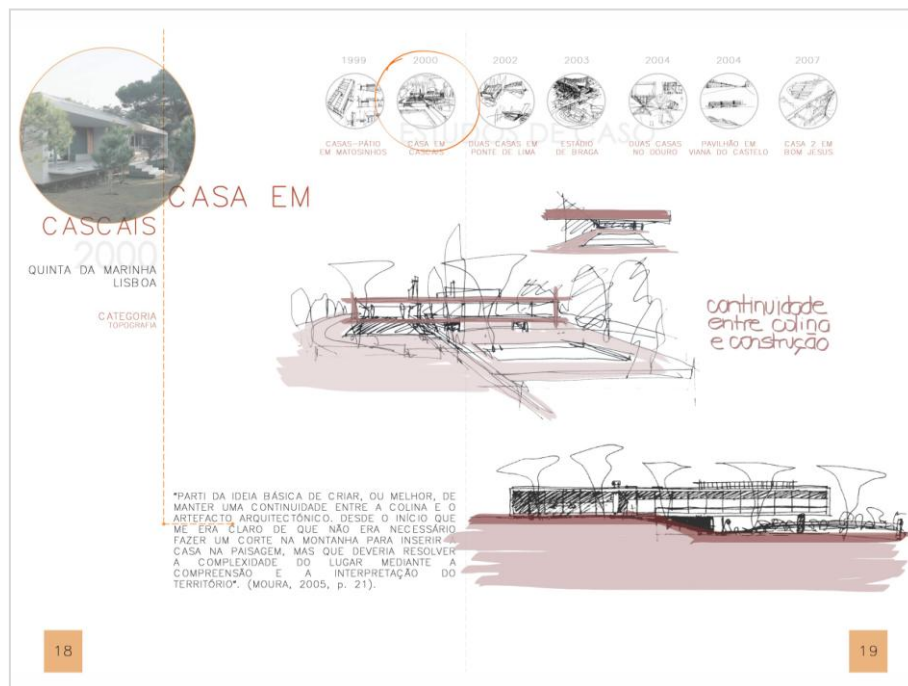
1999 2000 2002 2003 2004 2004 2007

CASAS-PÁTIO EM MATOSINHOS

CASA EM CASCAIS

DUAS CASAS EM PONTE DE LIMA

ESTÁDIO DE BRAGA

DUAS CASAS NO DOURO

PAVILHÃO EM VIANA DO CASTELO

CASA 2 EM BOM JESUS

ESTUDOS DE CASO

CASA EM CASCAIS

2000

QUINTA DA MARINHA LISBOA

CATEGORIA
TOPOGRAFIA

continuidade entre colina e construção

"PARTI DA IDEIA BÁSICA DE CRIAR, OU MELHOR, DE MANTER UMA CONTINUIDADE ENTRE A COLINA E O ARTEFACTO ARQUITECTÓNICO. DESDE O INÍCIO QUE ME ERA CLARO DE QUE NÃO ERA NECESSÁRIO FAZER UM CORTE NA MONTANHA PARA INSERIR A CASA NA PAISAGEM, MAS QUE DEVERIA RESOLVER A COMPLEXIDADE DO LUGAR MEDIANTE A COMPREENSÃO E A INTERPRETAÇÃO DO TERRITÓRIO". (MOURA, 2005, p. 21).

18

19